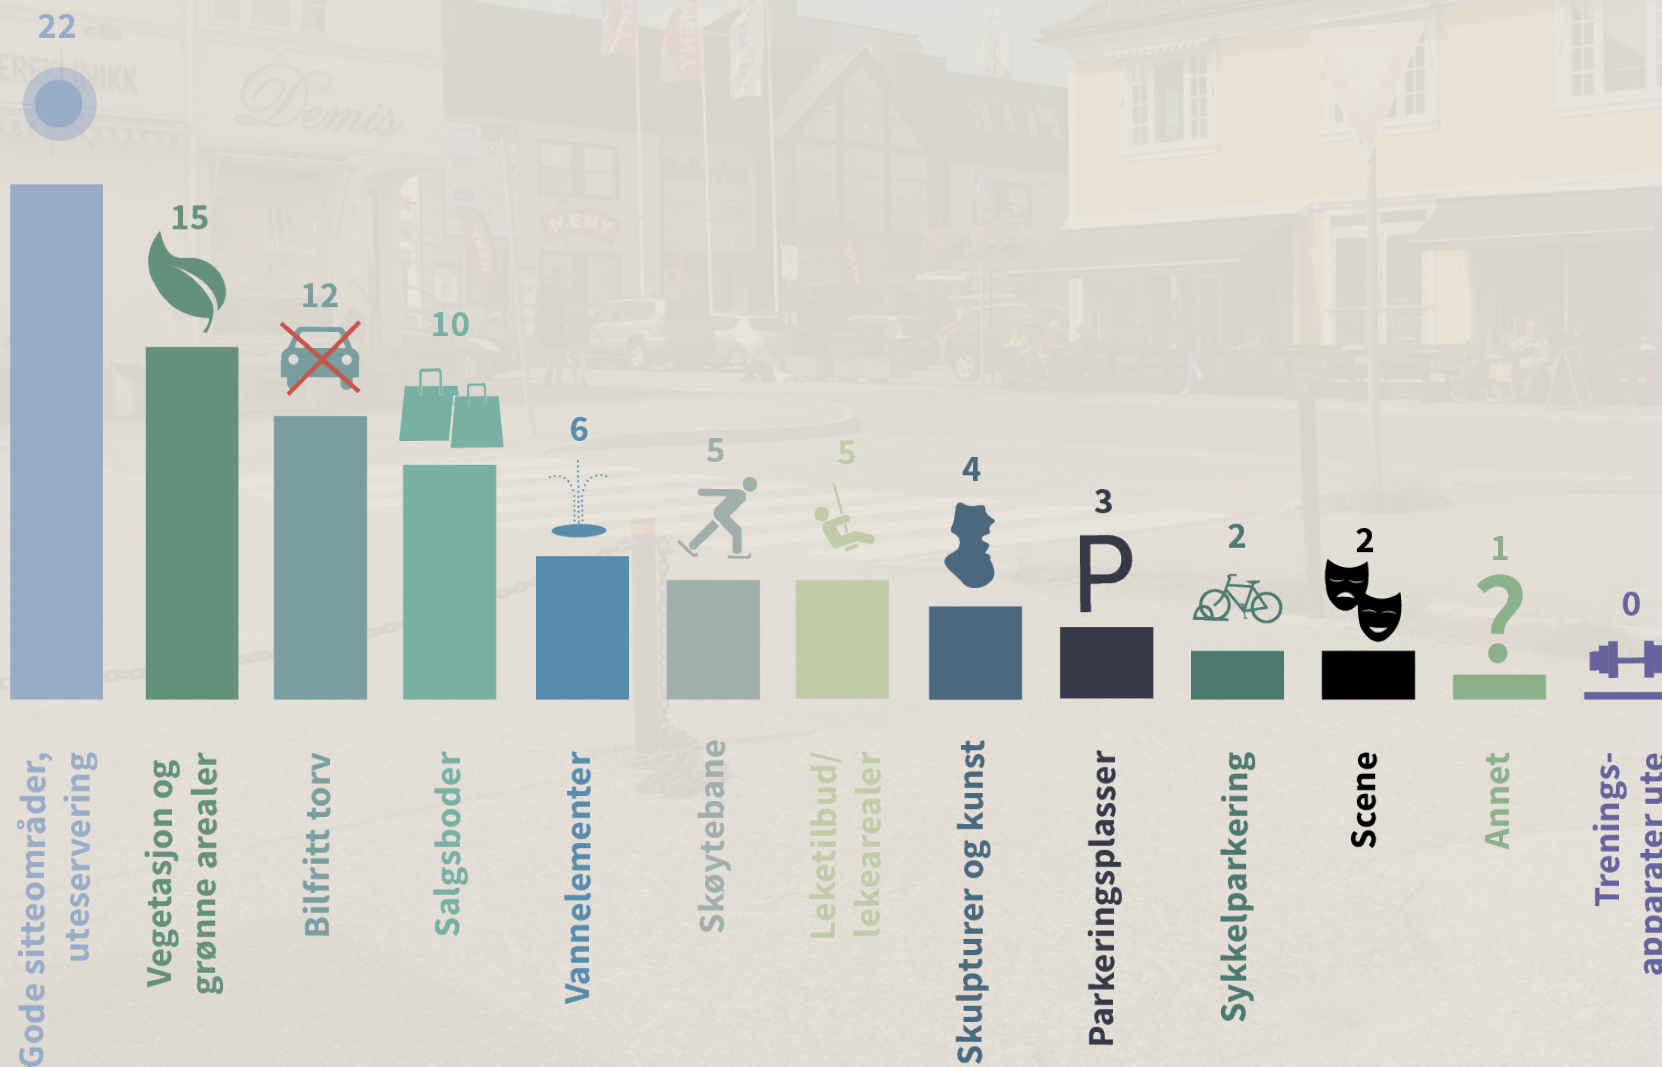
22
15
12
10
6
5
5
4
3
P
2
2
1
?
0

Gode sitteområder, uteservering
Vegetasjon og grønne arealer
Bilfritt torv
Salgsboder
Vannelementer
Skøytebane
Leketilbud/ lekearealer
Skulpturer og kunst
Parkeringsplasser
Sykkelparkering
Scene
Annet
Trenings- apparater ute